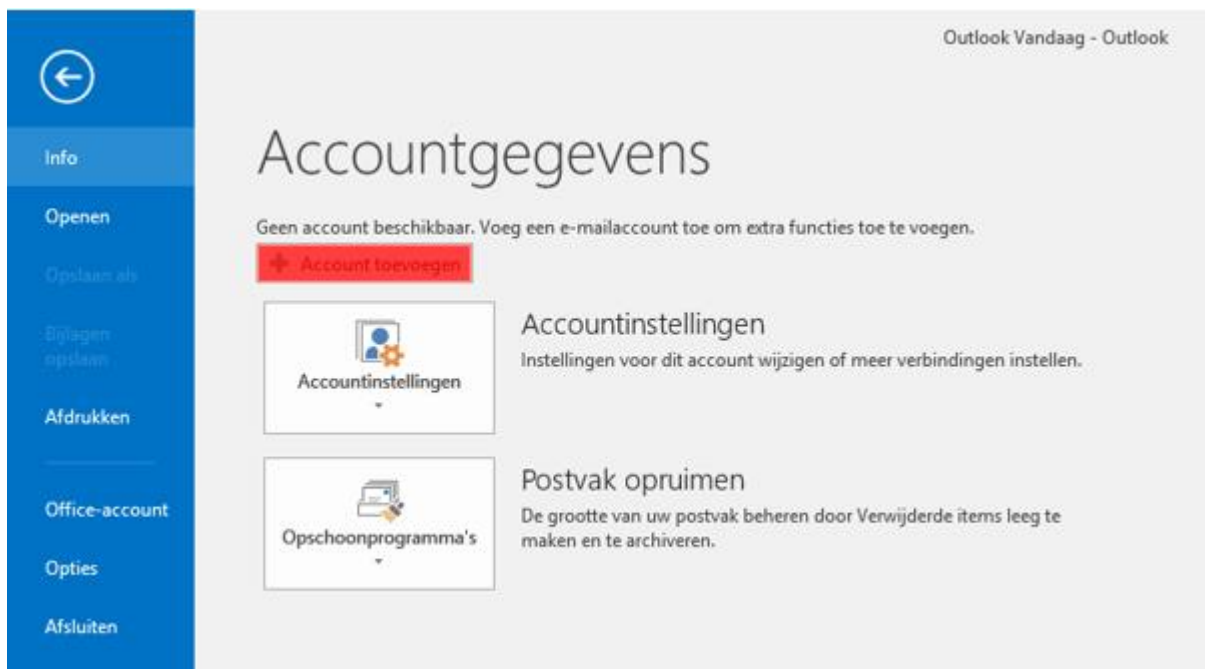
Outlook Vandaag - Outlook

Info

Openen

Opslaan als

Bijlagen opslaan

Afdrukken

Office-account

Opties

Afsluiten

Accountgegevens

Geen account beschikbaar. Voeg een e-mailaccount toe om extra functies toe te voegen.

+ Account toevoegen

Accountinstellingen

Accountinstellingen

Instellingen voor dit account wijzigen of meer verbindingen instellen.

Opschoonprogramma's

Postvak opruimen

De grootte van uw postvak beheren door Verwijderde items leeg te maken en te archiveren.